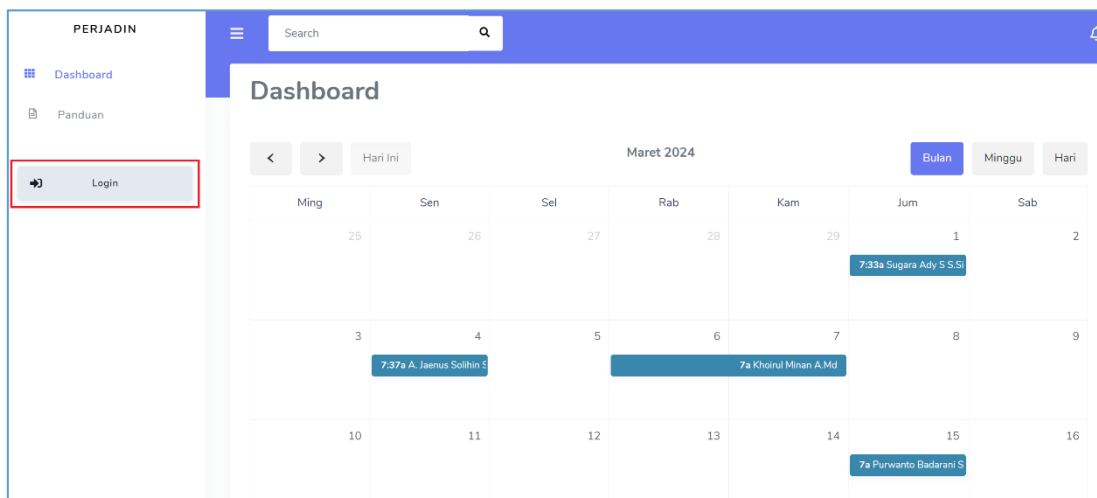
PERJADIN

Dashboard

Panduan

Login

Search

Dashboard

Hari Ini

Maret 2024

Bulan Minggu Hari

| Ming | Sen | Sel | Rab | Kam | Jum | Sab |
|---|---|---|---|---|---|---|
| 25 | 26 | 27 | 28 | 29 | 1 7:33a Sugara Ady S S.Si | 2 |
| 3 | 4 7:37a A. Jaenus Solihin S | 5 | 6 7a Khoirul Minan A.Md | 7 | 8 | 9 |
| 10 | 11 | 12 | 13 | 14 | 15 7a Purwanto Badarani S | 16 |